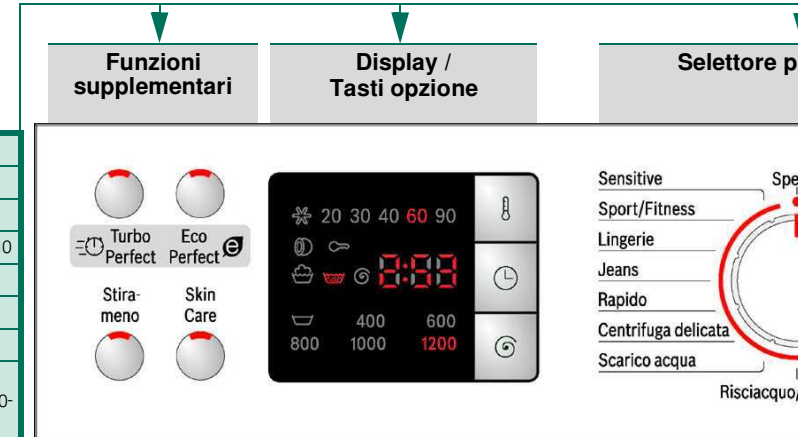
Funzioni supplementari

Display / Tasti opzione

Selettore p

Turbo Perfect

Eco Perfect

Stira-meno

Skin Care

20 30 40 60 90

8:88

400 600

800 1000 1200

Sensitive

Sport/Fitness

Lingerie

Jeans

Rapido

Centrifuga delicata

Scarico acqua

Spe

Risciacquo/

0

0-